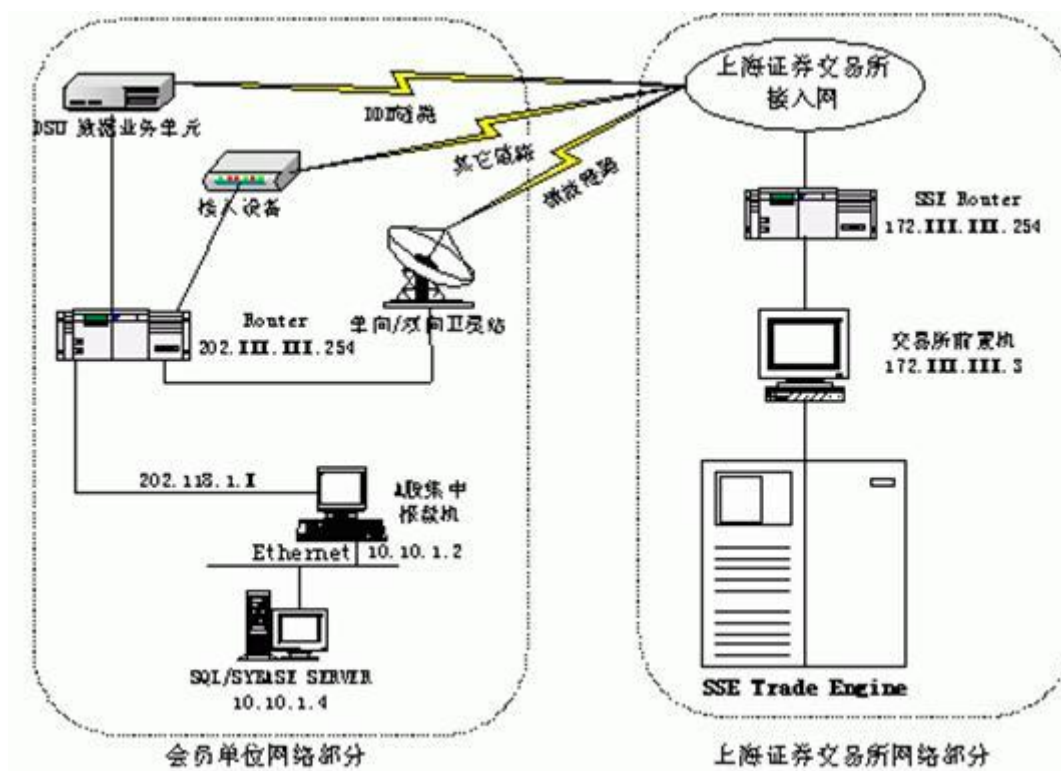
上海证券交易所
接入网

DSU 数据业务单元

DDN链路

其它链路

接入设备

微波链路

SSE Router
172.III.III.254

Router
202.III.III.254

单向/双向卫星站

交易所前置机
172.III.III.3

202.118.1.I

A股集中
报盘机

Ethernet

10.10.1.2

SQL/SYBASE SERVER
10.10.1.4

SSE Trade Engine

会员单位网络部分

上海证券交易所网络部分